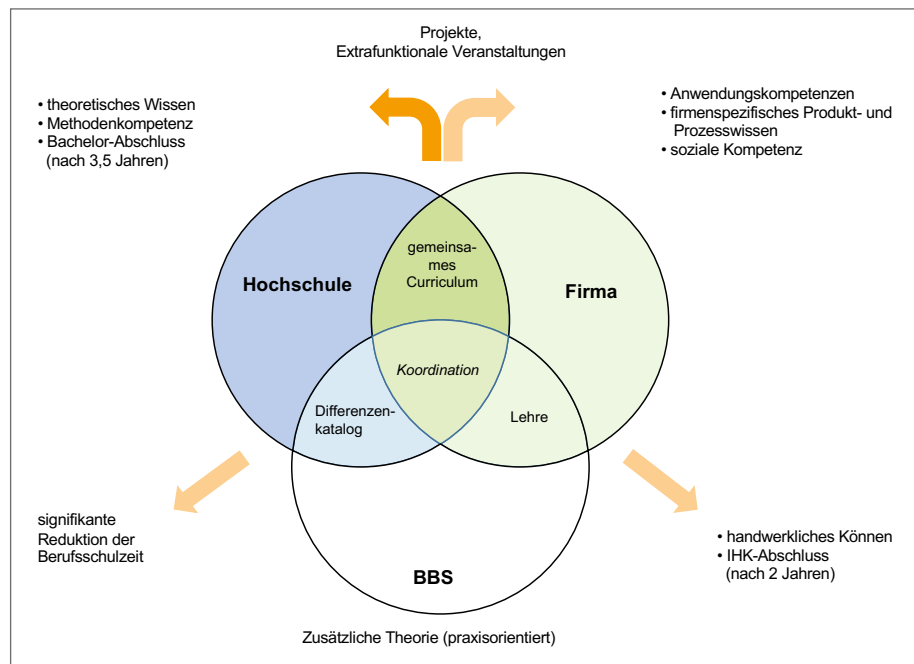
Projekte,
Extrafunktionale Veranstaltungen

• theoretisches Wissen
• Methodenkompetenz
• Bachelor-Abschluss (nach 3,5 Jahren)

• Anwendungskompetenzen
• firmenspezifisches Produkt- und Prozesswissen
• soziale Kompetenz

Hochschule

gemeinsames Curriculum

Firma

Koordination

Differenzenkatalog

Lehre

BBS

signifikante Reduktion der Berufsschulzeit

• handwerkliches Können
• IHK-Abschluss (nach 2 Jahren)

Zusätzliche Theorie (praxisorientiert)